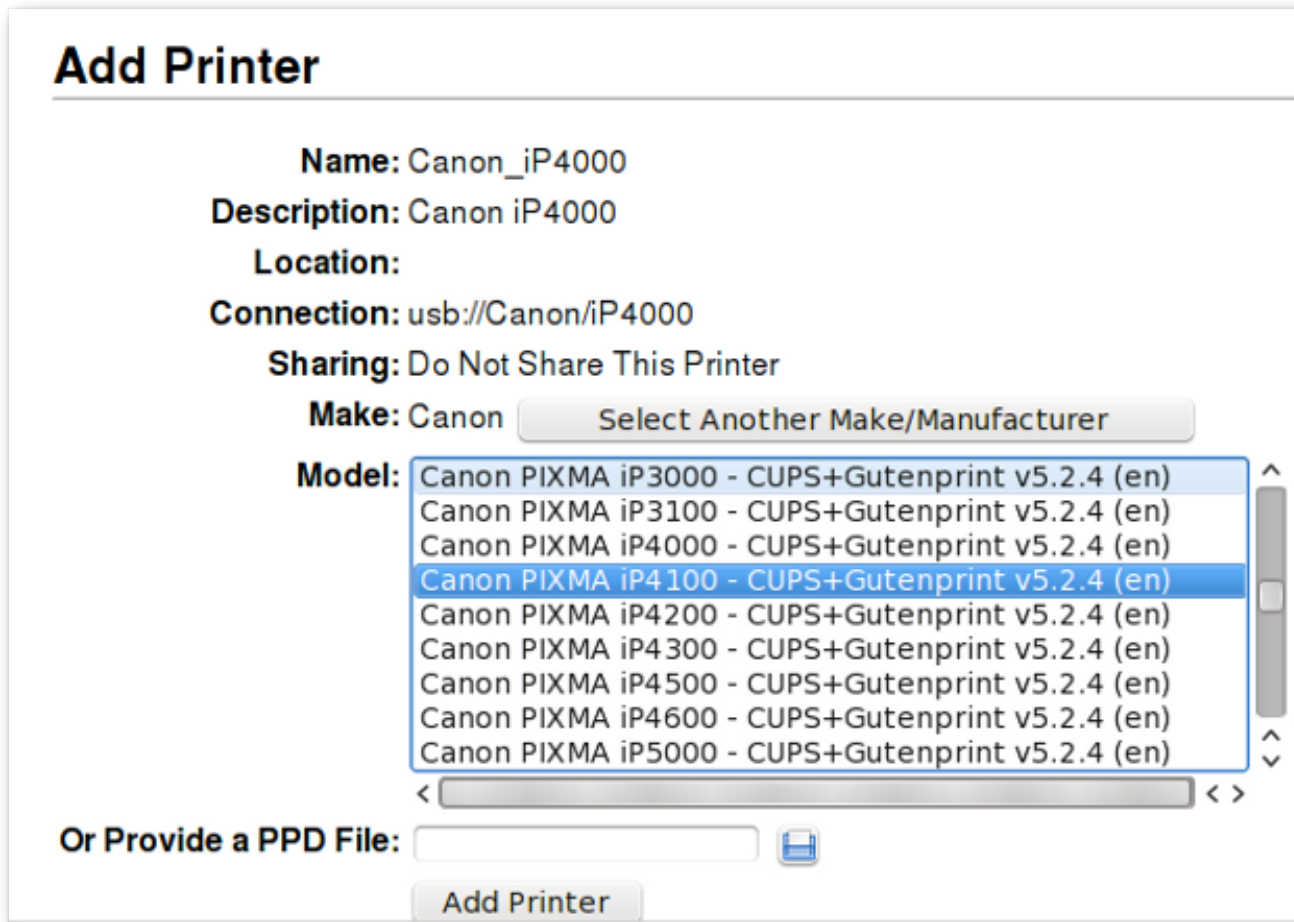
Add Printer

Name: Canon_iP4000

Description: Canon iP4000

Location:

Connection: usb://Canon/iP4000

Sharing: Do Not Share This Printer

Make: Canon Select Another Make/Manufacturer

Model:
Canon PIXMA iP3000 - CUPS+Gutenprint v5.2.4 (en)
Canon PIXMA iP3100 - CUPS+Gutenprint v5.2.4 (en)
Canon PIXMA iP4000 - CUPS+Gutenprint v5.2.4 (en)
Canon PIXMA iP4100 - CUPS+Gutenprint v5.2.4 (en)
Canon PIXMA iP4200 - CUPS+Gutenprint v5.2.4 (en)
Canon PIXMA iP4300 - CUPS+Gutenprint v5.2.4 (en)
Canon PIXMA iP4500 - CUPS+Gutenprint v5.2.4 (en)
Canon PIXMA iP4600 - CUPS+Gutenprint v5.2.4 (en)
Canon PIXMA iP5000 - CUPS+Gutenprint v5.2.4 (en)

Or Provide a PPD File:

Add Printer